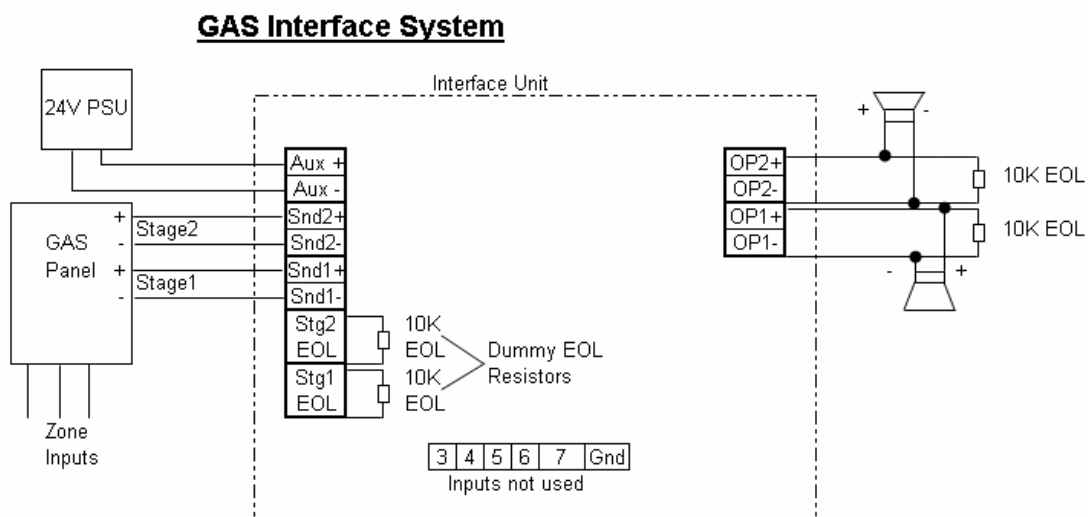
GAS Interface System

24V PSU

Interface Unit

GAS Panel

+
Stage2
-
+
Stage1
-

Zone Inputs

Aux +
Aux -
Snd2+
Snd2-
Snd1+
Snd1-
Stg2 EOL
Stg1 EOL

10K EOL
10K EOL
Dummy EOL Resistors

| 3 | 4 | 5 | 6 | 7 | Gnd |
|---|---|---|---|---|---|

Inputs not used

OP2+
OP2-
OP1+
OP1-

+ -
10K EOL
10K EOL
- +